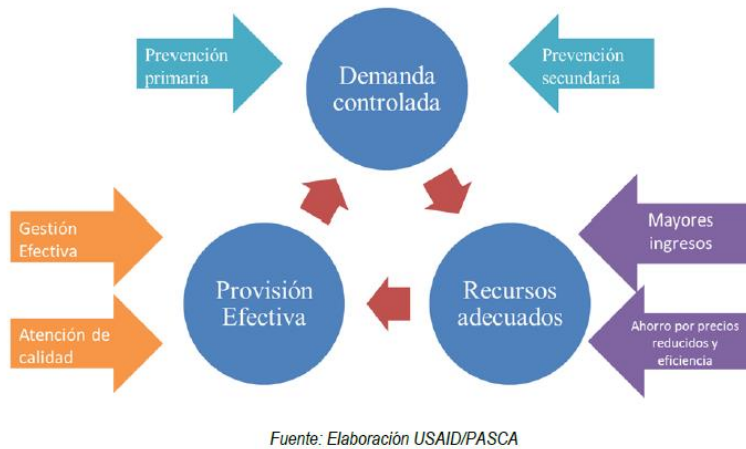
Prevención primaria

Demanda controlada

Prevención secundaria

Gestión Efectiva

Atención de calidad

Provisión Efectiva

Recursos adecuados

Mayores ingresos

Ahorro por precios reducidos y eficiencia

Fuente: Elaboración USAID/PASCA